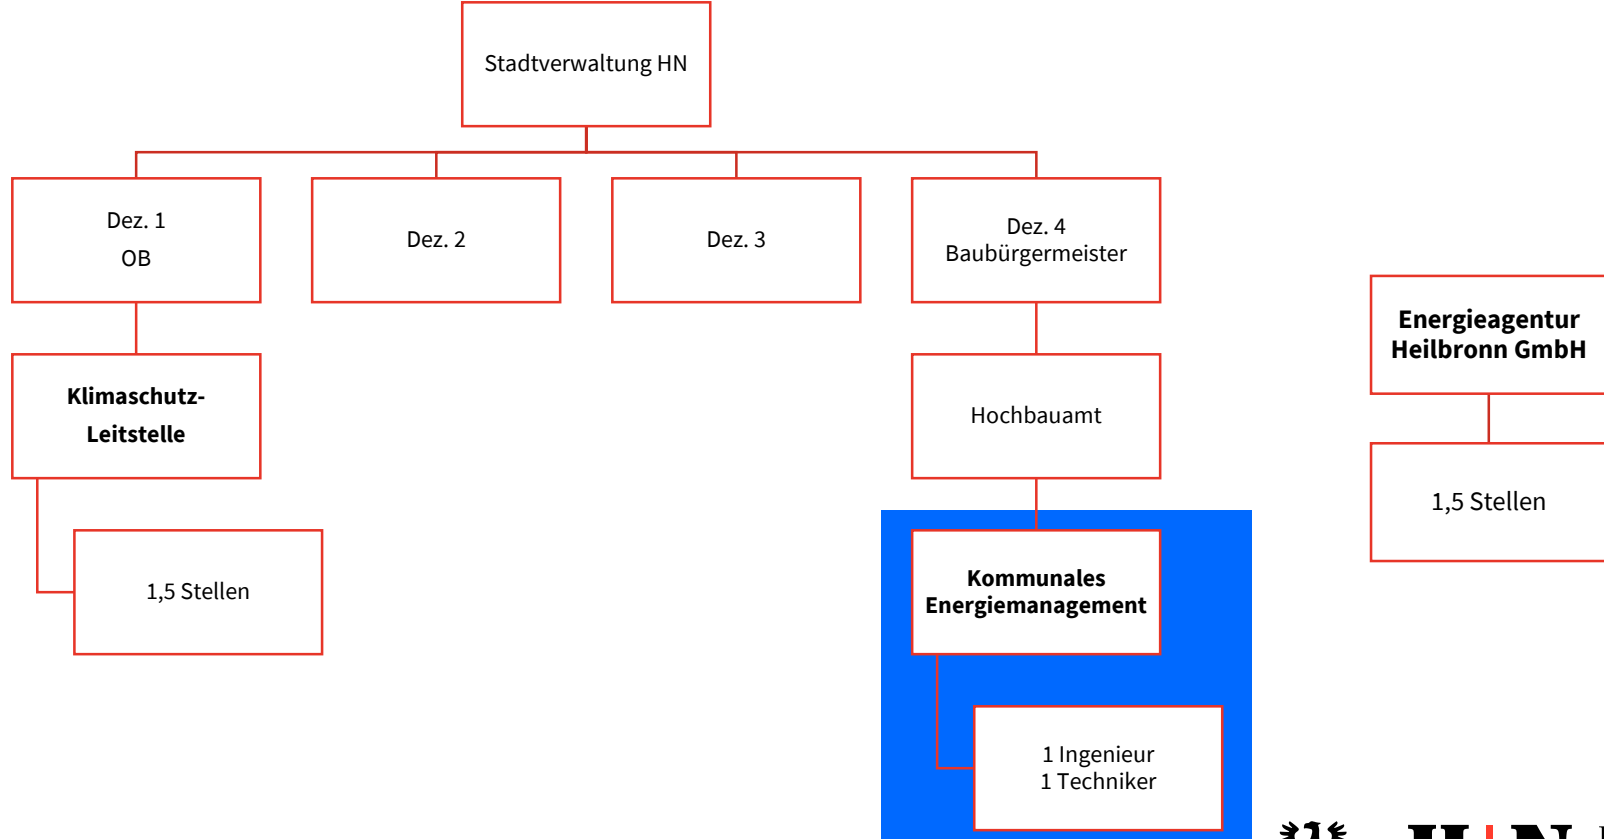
Stadtverwaltung HN

Dez. 1
OB

Dez. 2

Dez. 3

Dez. 4
Baubürgermeister

Klimaschutz-
Leitstelle

Hochbauamt

Energieagentur Heilbronn GmbH

1,5 Stellen

1,5 Stellen

Kommunales Energiemanagement

1 Ingenieur
1 Techniker

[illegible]